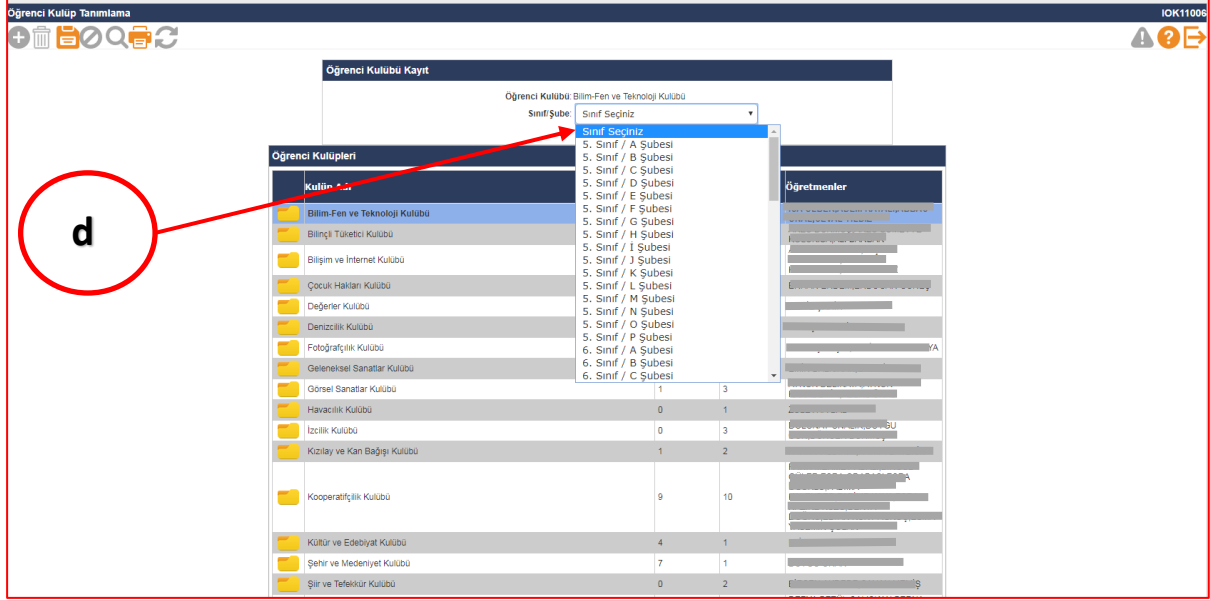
Öğrenci Kulüp Tanımlama
IOK11006

Öğrenci Kulübü Kayıt

Öğrenci Kulübü: Bilim-Fen ve Teknoloji Kulübü
Sınıf/Şube: Sınıf Seçiniz

Sınıf Seçiniz
5. Sınıf / A Şubesi
5. Sınıf / B Şubesi
5. Sınıf / C Şubesi
5. Sınıf / D Şubesi
5. Sınıf / E Şubesi
5. Sınıf / F Şubesi
5. Sınıf / G Şubesi
5. Sınıf / H Şubesi
5. Sınıf / İ Şubesi
5. Sınıf / J Şubesi
5. Sınıf / K Şubesi
5. Sınıf / L Şubesi
5. Sınıf / M Şubesi
5. Sınıf / N Şubesi
5. Sınıf / O Şubesi
5. Sınıf / P Şubesi
6. Sınıf / A Şubesi
6. Sınıf / B Şubesi
6. Sınıf / C Şubesi

d

Öğrenci Kulüpleri

| | Kulüp Adı | | | Öğretmenler |
|---|---|---|---|---|
| | Bilim-Fen ve Teknoloji Kulübü | | | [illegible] |
| | Bilinçli Tüketici Kulübü | | | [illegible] |
| | Bilişim ve İnternet Kulübü | | | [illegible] |
| | Çocuk Hakları Kulübü | | | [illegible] |
| | Değerler Kulübü | | | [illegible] |
| | Denizcilik Kulübü | | | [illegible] |
| | Fotoğrafçılık Kulübü | | | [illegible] YA |
| | Geleneksel Sanatlar Kulübü | | | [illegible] |
| | Görsel Sanatlar Kulübü | 1 | 3 | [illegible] |
| | Havacılık Kulübü | 0 | 1 | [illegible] |
| | İzcilik Kulübü | 0 | 3 | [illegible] |
| | Kızılay ve Kan Bağışı Kulübü | 1 | 2 | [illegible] |
| | Kooperatifçilik Kulübü | 9 | 10 | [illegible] |
| | Kültür ve Edebiyat Kulübü | 4 | 1 | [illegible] |
| | Şehir ve Medeniyet Kulübü | 7 | 1 | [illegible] |
| | Şiir ve Tefekkür Kulübü | 0 | 2 | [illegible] |